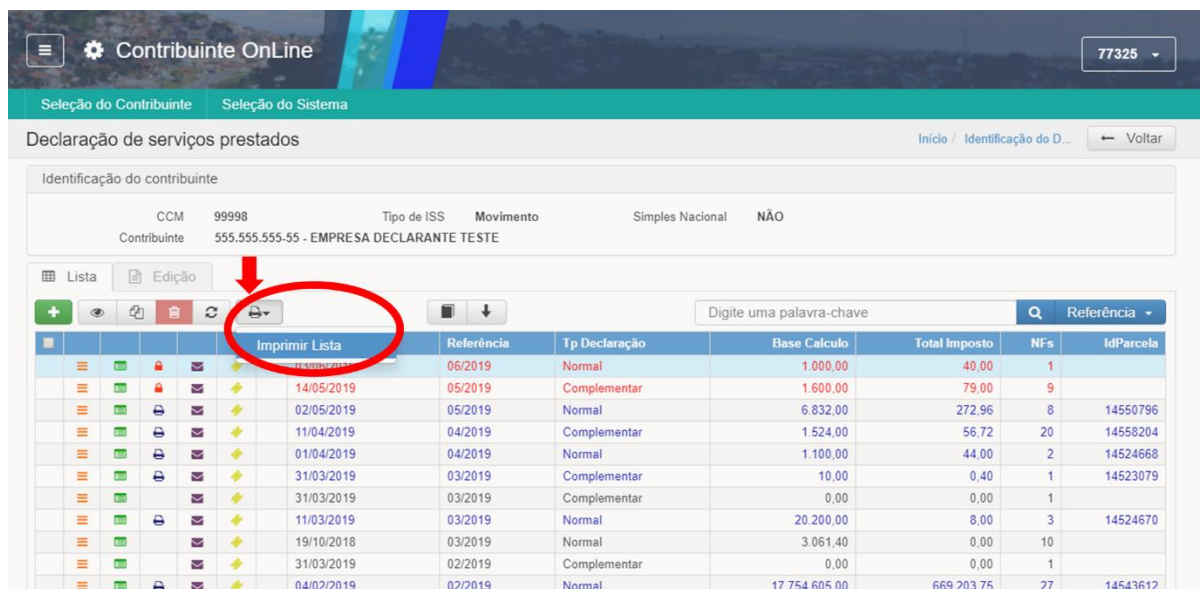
Contribuinte OnLine

77325

Seleção do Contribuinte | Seleção do Sistema

Declaração de serviços prestados

Início / Identificação do D...

← Voltar

Identificação do contribuinte

CCM 99998 Tipo de ISS Movimento Simples Nacional NÃO

Contribuinte 555.555.555-55 - EMPRESA DECLARANTE TESTE

Lista | Edição

Digite uma palavra-chave

Referência

Imprimir Lista

| | | | | | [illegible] | Referência | Tp Declaração | Base Calculo | Total Imposto | NFs | IdParcela |
|---|---|---|---|---|---|---|---|---|---|---|---|
| | | | | | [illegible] | 06/2019 | Normal | 1.000,00 | 40,00 | 1 | |
| | | | | | 14/05/2019 | 05/2019 | Complementar | 1.600,00 | 79,00 | 9 | |
| | | | | | 02/05/2019 | 05/2019 | Normal | 6.832,00 | 272,96 | 8 | 14550796 |
| | | | | | 11/04/2019 | 04/2019 | Complementar | 1.524,00 | 56,72 | 20 | 14558204 |
| | | | | | 01/04/2019 | 04/2019 | Normal | 1.100,00 | 44,00 | 2 | 14524668 |
| | | | | | 31/03/2019 | 03/2019 | Complementar | 10,00 | 0,40 | 1 | 14523079 |
| | | | | | 31/03/2019 | 03/2019 | Complementar | 0,00 | 0,00 | 1 | |
| | | | | | 11/03/2019 | 03/2019 | Normal | 20.200,00 | 8,00 | 3 | 14524670 |
| | | | | | 19/10/2018 | 03/2019 | Normal | 3.061,40 | 0,00 | 10 | |
| | | | | | 31/03/2019 | 02/2019 | Complementar | 0,00 | 0,00 | 1 | |
| | | | | | 04/02/2019 | 02/2019 | Normal | 17.754.605,00 | 669.203,75 | 27 | 14543612 |